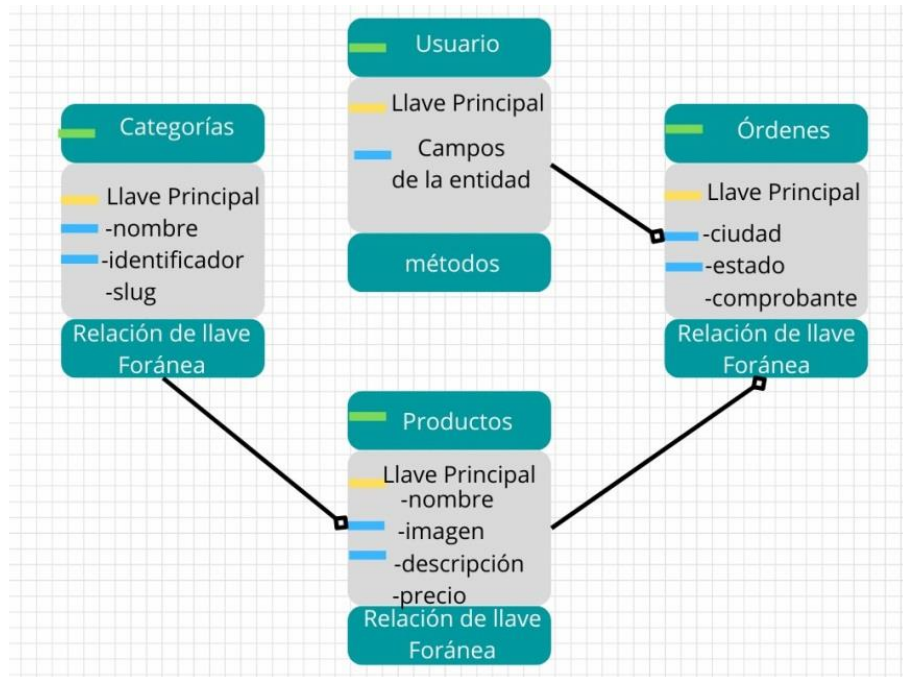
Usuario

Llave Principal

Campos de la entidad

métodos

Categorías

Llave Principal
-nombre
-identificador
-slug

Relación de llave Foránea

Órdenes

Llave Principal
-ciudad
-estado
-comprobante

Relación de llave Foránea

Productos

Llave Principal
-nombre
-imagen
-descripción
-precio

Relación de llave Foránea